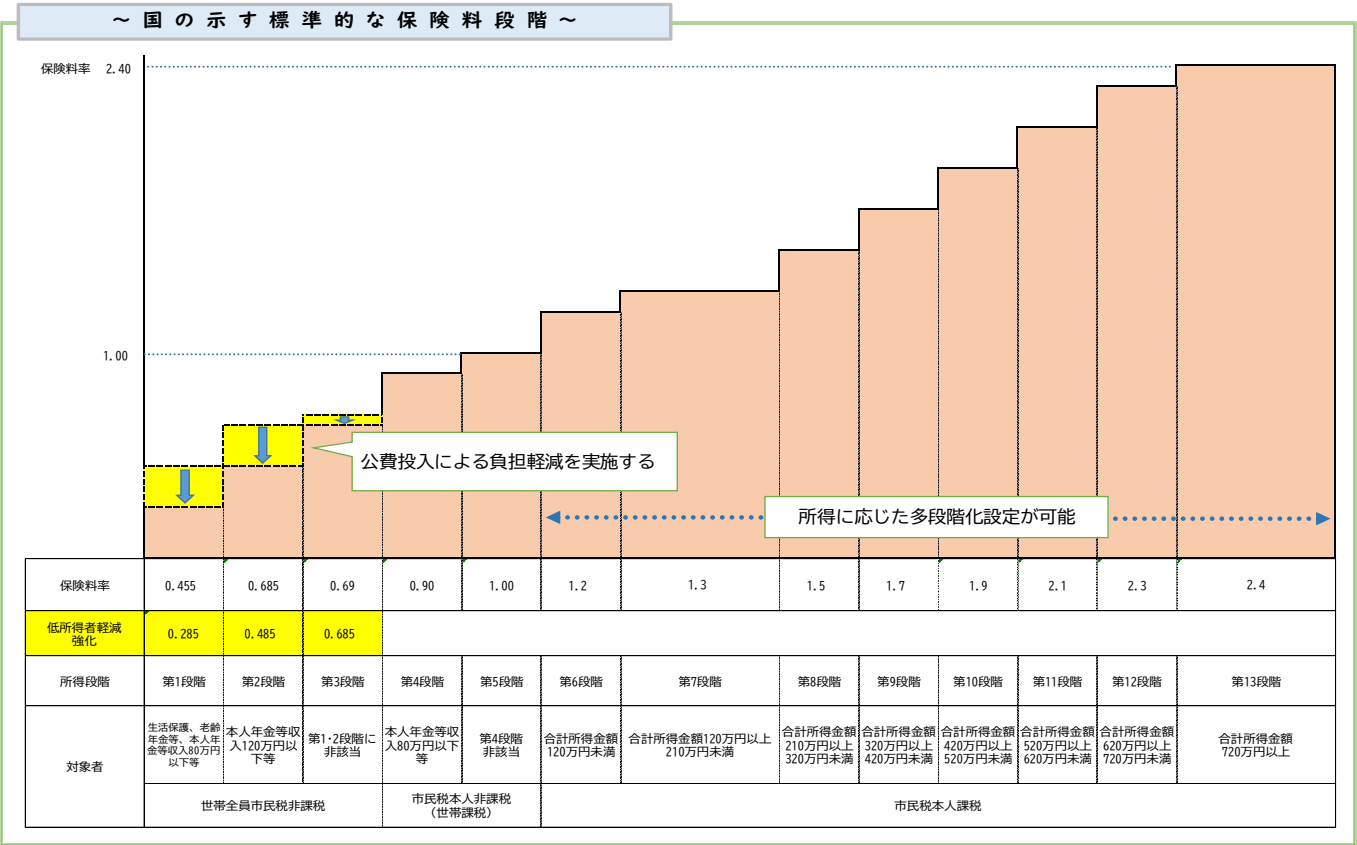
～国の示す標準的な保険料段階～

保険料率 2.40

1.00

公費投入による負担軽減を実施する

所得に応じた多段階化設定が可能

| 保険料率 | 0.455 | 0.685 | 0.69 | 0.90 | 1.00 | 1.2 | 1.3 | 1.5 | 1.7 | 1.9 | 2.1 | 2.3 | 2.4 |
|---|---|---|---|---|---|---|---|---|---|---|---|---|---|
| 低所得者軽減強化 | 0.285 | 0.485 | 0.685 | | | | | | | | | | |
| 所得段階 | 第1段階 | 第2段階 | 第3段階 | 第4段階 | 第5段階 | 第6段階 | 第7段階 | 第8段階 | 第9段階 | 第10段階 | 第11段階 | 第12段階 | 第13段階 |
| 対象者 | 生活保護、老齢年金等、本人年金等収入80万円以下等 | 本人年金等収入120万円以下等 | 第1・2段階に非該当 | 本人年金等収入80万円以下等 | 第4段階非該当 | 合計所得金額120万円未満 | 合計所得金額120万円以上210万円未満 | 合計所得金額210万円以上320万円未満 | 合計所得金額320万円以上420万円未満 | 合計所得金額420万円以上520万円未満 | 合計所得金額520万円以上620万円未満 | 合計所得金額620万円以上720万円未満 | 合計所得金額720万円以上 |
| | 世帯全員市民税非課税 | | | 市民税本人非課税（世帯課税） | | 市民税本人課税 | | | | | | | |